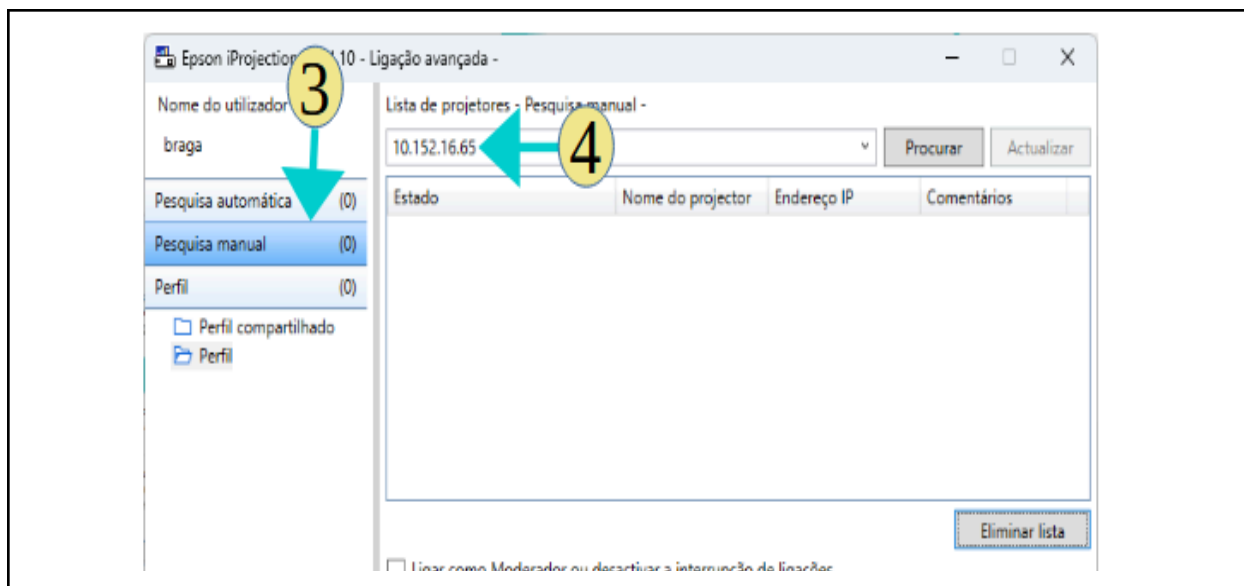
Epson iProjection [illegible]10 - Ligação avançada -

Nome do utilizador
braga

3

Pesquisa automática (0)
Pesquisa manual (0)
Perfil (0)
Perfil compartilhado
Perfil

Lista de projetores - Pesquisa manual -
10.152.16.65

4

Procurar
Actualizar

| Estado | Nome do projector | Endereço IP | Comentários |
|---|---|---|---|

Eliminar lista

Ligar como Moderador ou desactivar a interrupção de ligações